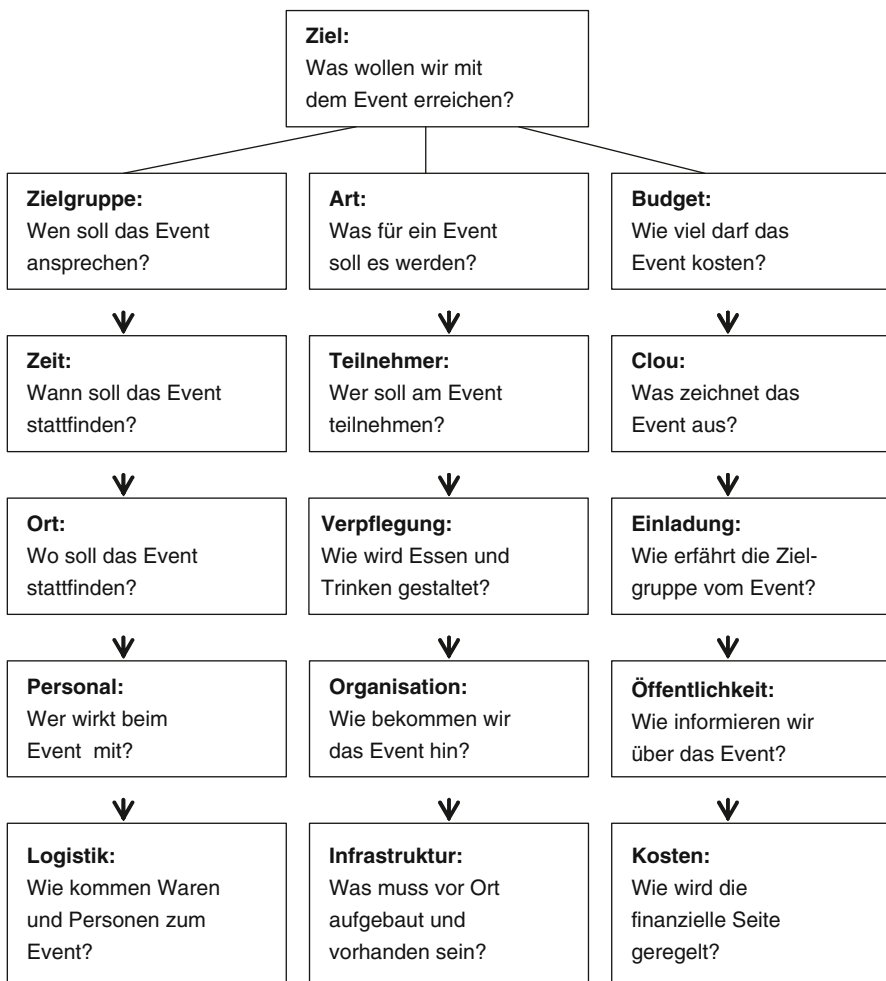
**Ziel:**
Was wollen wir mit dem Event erreichen?

**Zielgruppe:**
Wen soll das Event ansprechen?

**Zeit:**
Wann soll das Event stattfinden?

**Ort:**
Wo soll das Event stattfinden?

**Personal:**
Wer wirkt beim Event mit?

**Logistik:**
Wie kommen Waren und Personen zum Event?

**Art:**
Was für ein Event soll es werden?

**Teilnehmer:**
Wer soll am Event teilnehmen?

**Verpflegung:**
Wie wird Essen und Trinken gestaltet?

**Organisation:**
Wie bekommen wir das Event hin?

**Infrastruktur:**
Was muss vor Ort aufgebaut und vorhanden sein?

**Budget:**
Wie viel darf das Event kosten?

**Clou:**
Was zeichnet das Event aus?

**Einladung:**
Wie erfährt die Zielgruppe vom Event?

**Öffentlichkeit:**
Wie informieren wir über das Event?

**Kosten:**
Wie wird die finanzielle Seite geregelt?